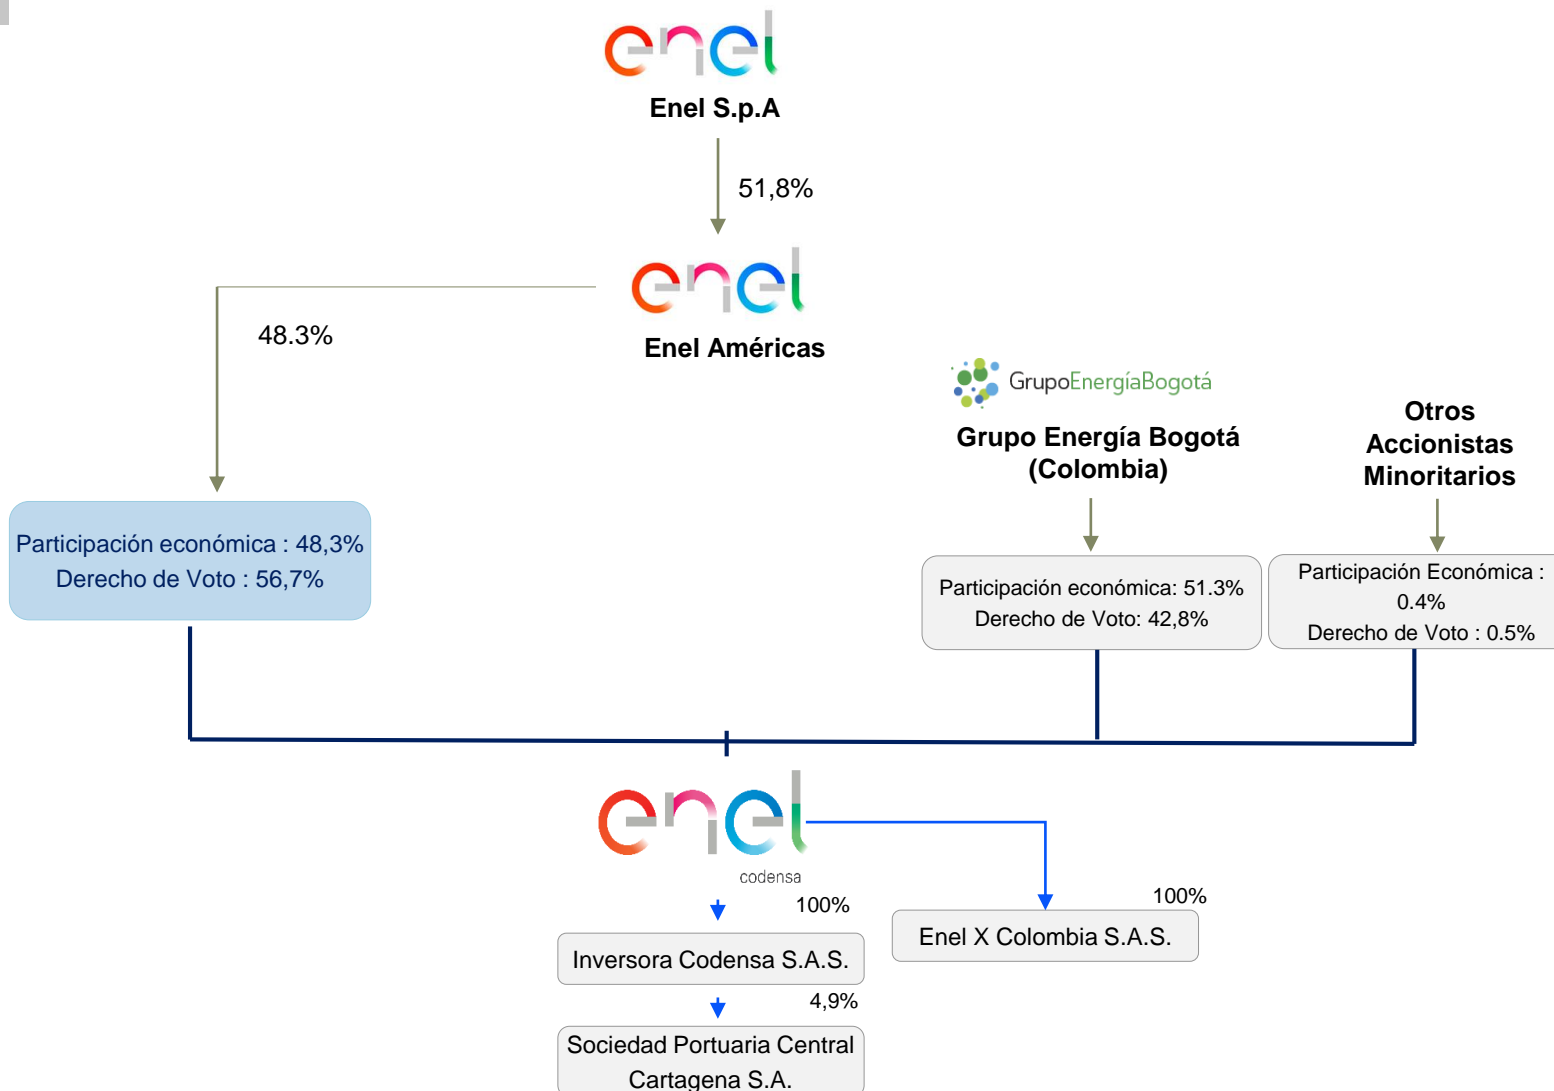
enel

Enel S.p.A

51,8%

enel

Enel Américas

48.3%

Participación económica : 48,3%
Derecho de Voto : 56,7%

GrupoEnergíaBogotá

Grupo Energía Bogotá (Colombia)

Participación económica: 51.3%
Derecho de Voto: 42,8%

Otros Accionistas Minoritarios

Participación Económica : 0.4%
Derecho de Voto : 0.5%

enel
codensa

100%

Inversora Codensa S.A.S.

4,9%

Sociedad Portuaria Central Cartagena S.A.

100%

Enel X Colombia S.A.S.